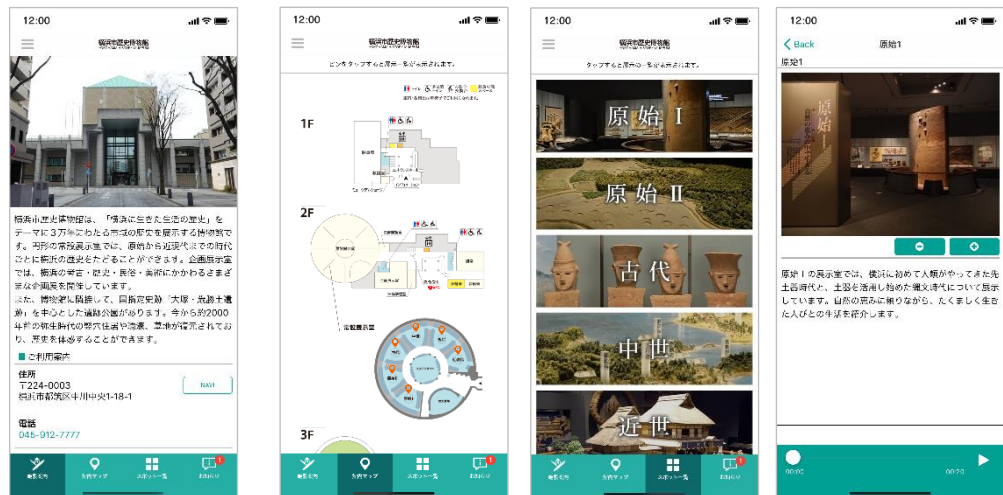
12:00

横浜市歴史博物館

横浜市歴史博物館は、「横浜に生きた人々の歴史」をテーマに3万年にわたる市域の歴史を展示する博物館です。円形の常設展示室では、原始から近現代までの時代ごとに横浜の歴史をたどることができます。企画展示室では、横浜の考古・歴史・民俗・美術にかかわるさまざまな企画展を開催しています。
また、博物館に隣接して、国指定史跡「大塚・歳勝土遺跡」を中心とした遺跡公園があります。今から約2000年前の弥生時代の環濠集落や墓が復元されており、歴史を体感することができます。

ご利用案内

住所
〒224-0003
横浜市都筑区中川中央1-18-1

NAVI

電話
045-912-7777

12:00

横浜市歴史博物館

ピンをタップすると展示一覧が表示されます。

1F

2F

常設展示室

3F

12:00

横浜市歴史博物館

タップすると展示一覧が表示されます。

原始 I

原始 II

古代

中世

近世

12:00

Back

原始1

原始1

原始 I の展示室では、横浜に初めて人類がやってきた先土器時代と、土器を活用し始めた縄文時代について展示しています。自然の恵みに頼りながら、たくましく生きた人びとの生活を紹介します。

00:00

00:20